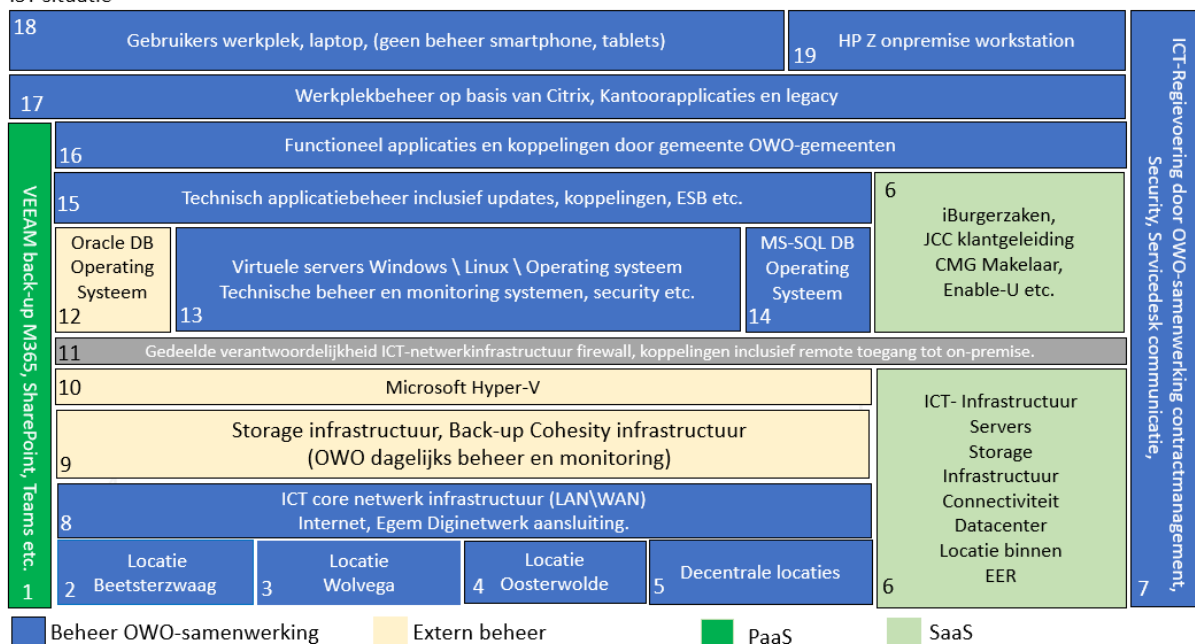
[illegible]

18 Gebruikers werkplek, laptop, (geen beheer smartphone, tablets)

19 HP Z onpremise workstation

ICT-Regievoering door OWO-samenwerking contractmanagement, Security, Servicedesk communicatie, 7

17 Werkplekbeheer op basis van Citrix, Kantoorapplicaties en legacy

VEEAM back-up M365, SharePoint, Teams etc. 1

16 Functioneel applicaties en koppelingen door gemeente OWO-gemeenten

15 Technisch applicatiebeheer inclusief updates, koppelingen, ESB etc.

6 iBurgerzaken, JCC klantgeleiding CMG Makelaar, Enable-U etc.

Oracle DB Operating Systeem 12

Virtuele servers Windows \ Linux \ Operating systeem Technische beheer en monitoring systemen, security etc. 13

MS-SQL DB Operating Systeem 14

11 Gedeelde verantwoordelijkheid ICT-netwerkinfrastructuur firewall, koppelingen inclusief remote toegang tot on-premise.

10 Microsoft Hyper-V

Storage infrastructuur, Back-up Cohesity infrastructuur (OWO dagelijks beheer en monitoring) 9

ICT- Infrastructuur Servers Storage Infrastructuur Connectiviteit Datacenter Locatie binnen EER 6

ICT core netwerk infrastructuur (LAN\WAN) Internet, Egem Diginetwerk aansluiting. 8

2 Locatie Beetsterzwaag

3 Locatie Wolvega

4 Locatie Oosterwolde

5 Decentrale locaties

Beheer OWO-samenwerking
Extern beheer
PaaS
SaaS